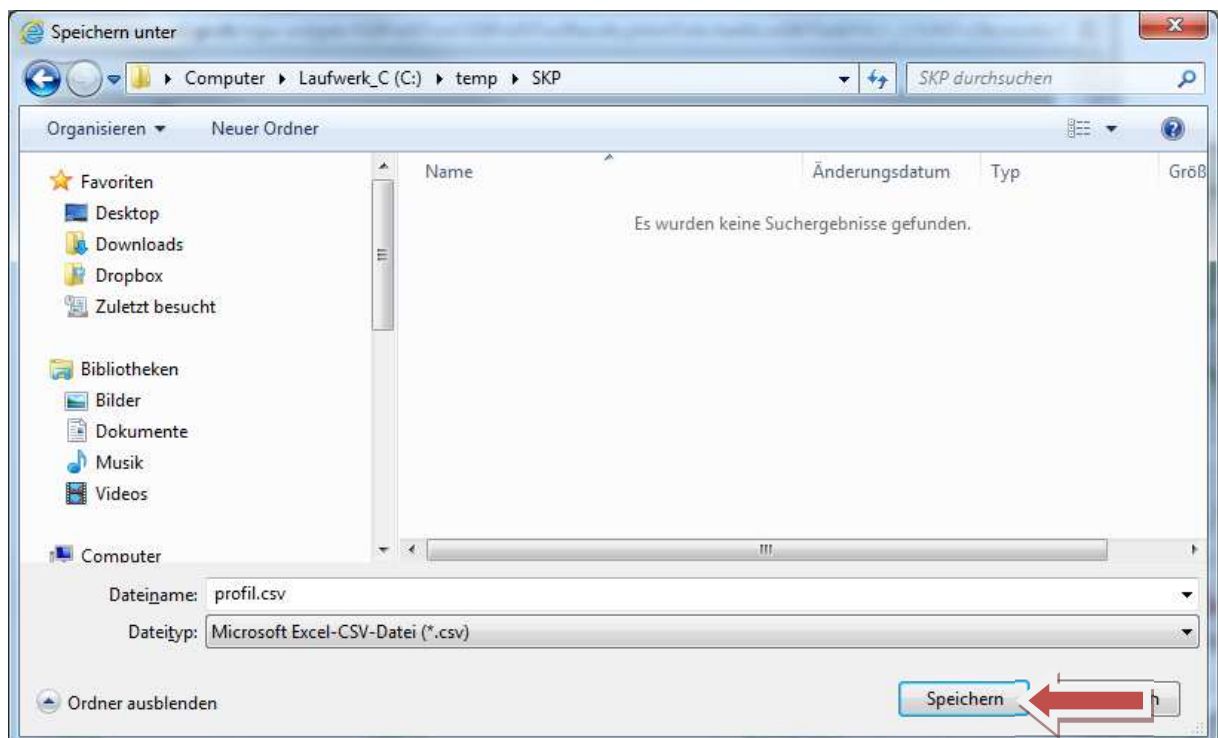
Speichern unter

Computer ▸ Laufwerk_C (C:) ▸ temp ▸ SKP

SKP durchsuchen

Organisieren ▾ Neuer Ordner

Favoriten
Desktop
Downloads
Dropbox
Zuletzt besucht

Bibliotheken
Bilder
Dokumente
Musik
Videos

Computer

Name
Änderungsdatum
Typ
Größ

Es wurden keine Suchergebnisse gefunden.

Dateiname: profil.csv
Dateityp: Microsoft Excel-CSV-Datei (*.csv)

Ordner ausblenden

Speichern
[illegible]h